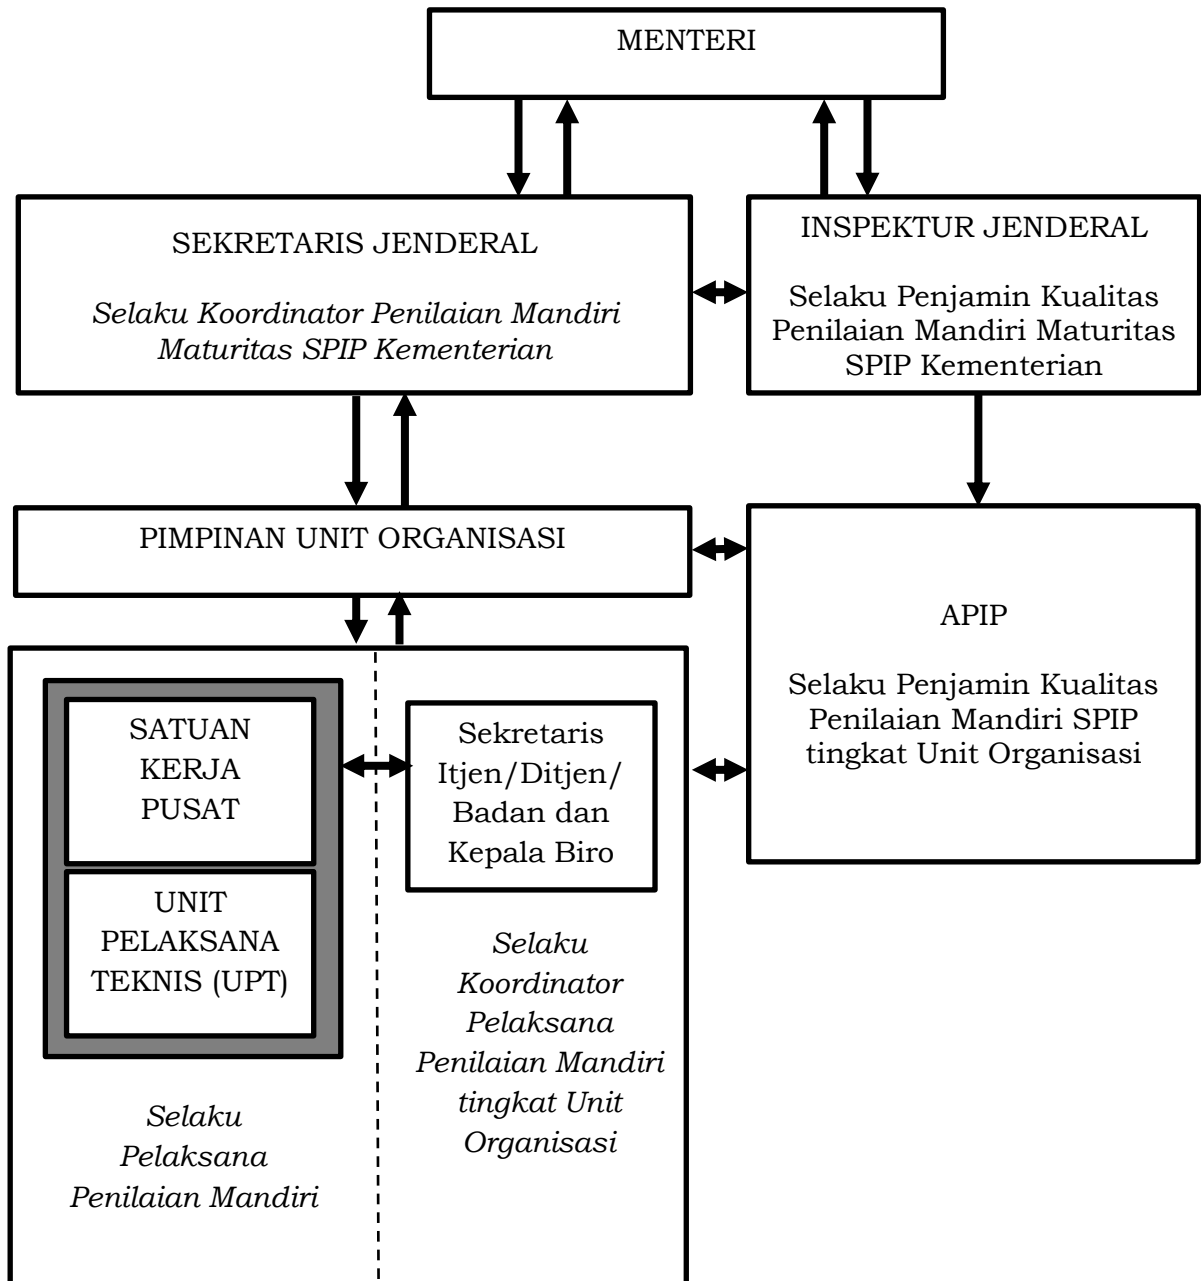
MENTERI

SEKRETARIS JENDERAL

*Selaku Koordinator Penilaian Mandiri Maturitas SPIP Kementerian*

INSPEKTUR JENDERAL

Selaku Penjamin Kualitas Penilaian Mandiri Maturitas SPIP Kementerian

PIMPINAN UNIT ORGANISASI

APIP

Selaku Penjamin Kualitas Penilaian Mandiri SPIP tingkat Unit Organisasi

SATUAN KERJA PUSAT

UNIT PELAKSANA TEKNIS (UPT)

*Selaku Pelaksana Penilaian Mandiri*

Sekretaris Itjen/Ditjen/ Badan dan Kepala Biro

*Selaku Koordinator Pelaksana Penilaian Mandiri tingkat Unit Organisasi*